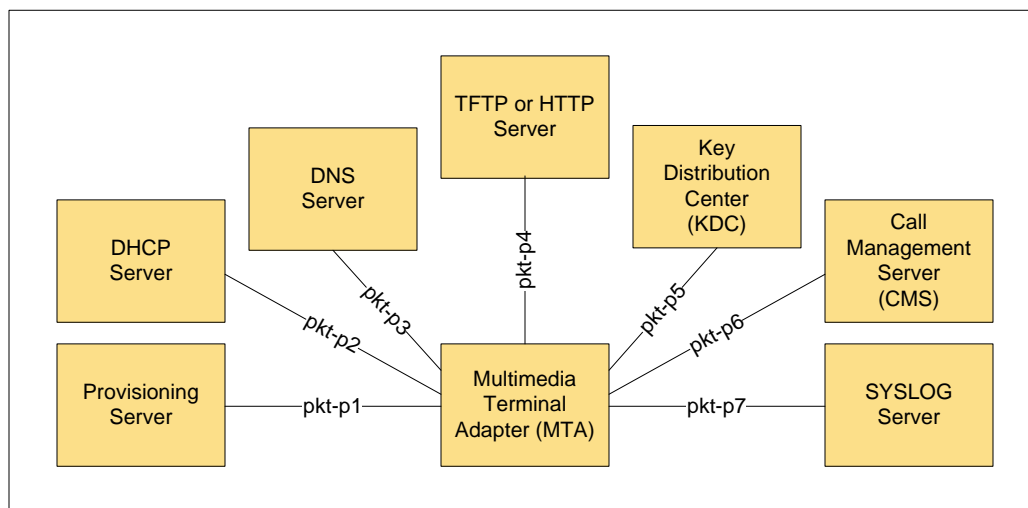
TFTP or HTTP Server

DNS Server

Key Distribution Center (KDC)

DHCP Server

Call Management Server (CMS)

pkt-p4

pkt-p3

pkt-p5

pkt-p2

pkt-p6

Provisioning Server

pkt-p1

Multimedia Terminal Adapter (MTA)

pkt-p7

SYSLOG Server